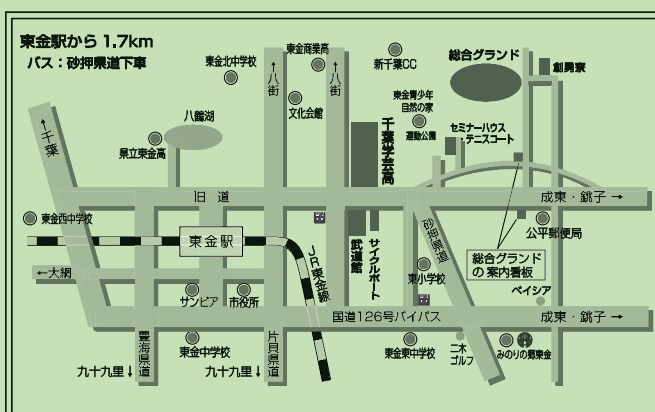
東金駅から 1.7km
バス：砂押県道下車

東金北中学校
東金商業高
↑八街
↑八街
新千葉CC
総合グランド
剣勇寮
八鶴湖
文化会館
東金青少年自然の家
運動公園
県立東金高
千葉学芸高
セミナーハウス
テニスコート
←千葉
旧道
成東・銚子 →
東金西中学校
東金駅
砂押県道
公平郵便局
JR東金線
武道館
サイクルポート
←大網
東小学校
総合グランドの案内看板
サンピア
市役所
ベイシア
国道126号バイパス
成東・銚子 →
雲海県道
片貝県道
東金中学校
東金東中学校
二木ゴルフ
みのりの郷東金
九十九里↓
九十九里↓